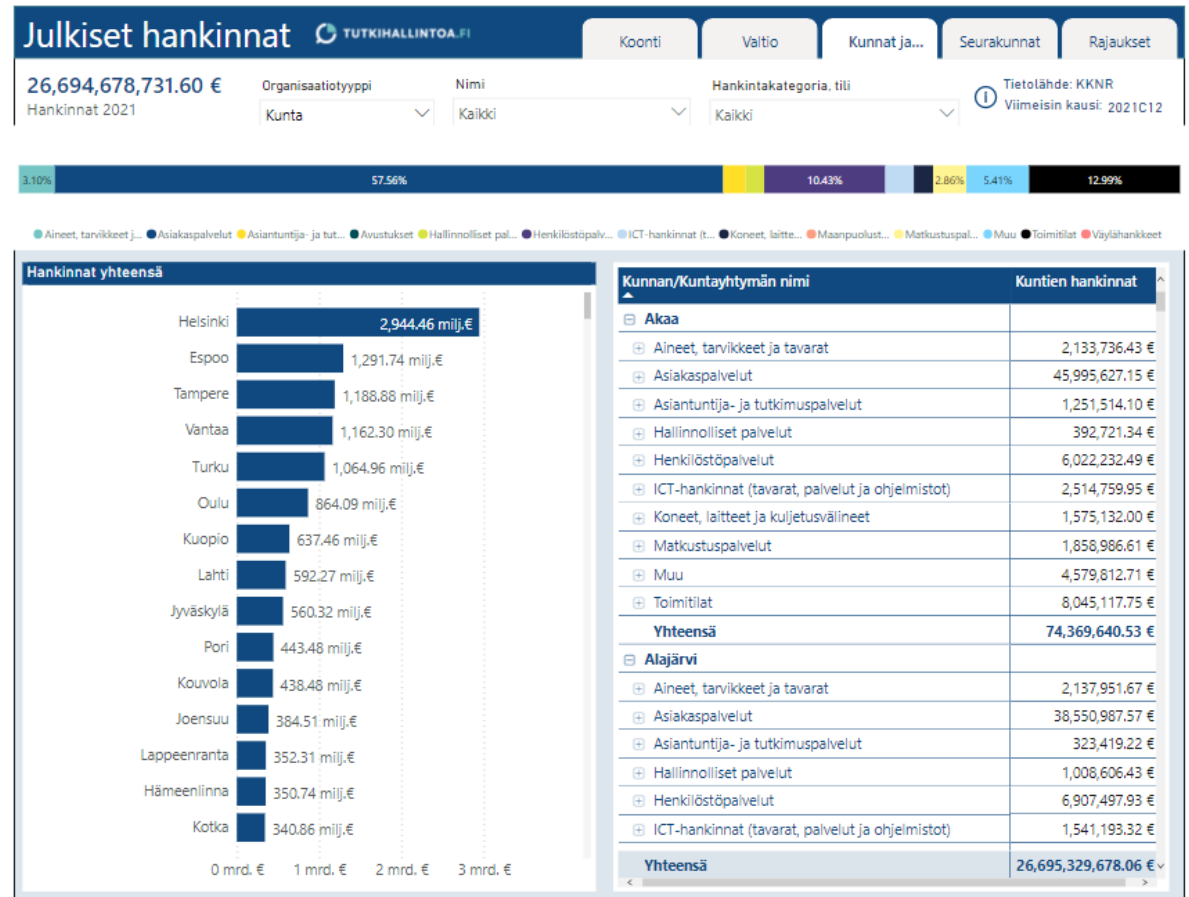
Julkiset hankinnat TUTKIHALLINTOA.FI

Koonti | Valtio | Kunnat ja... | Seurakunnat | Rajaukset

26,694,678,731.60 €
Hankinnat 2021

Organisaatiotyyppi
Kunta

Nimi
Kaikki

Hankintakategoria, tili
Kaikki

Tietolähde: KKNR
Viimeisin kausi: 2021C12

3.10% 57.56% 10.43% 2.86% 5.41% 12.99%

Aineet, tarvikkeet j... Asiakaspalvelut Asiantuntija- ja tut... Avustukset Hallinnolliset pal... Henkilöstöpalv... ICT-hankinnat (t... Koneet, laitte... Maanpuolust... Matkustuspal... Muu Toimitilat Väylähankkeet

Hankinnat yhteensä

Helsinki 2,944.46 milj.€
Espoo 1,291.74 milj.€
Tampere 1,188.88 milj.€
Vantaa 1,162.30 milj.€
Turku 1,064.96 milj.€
Oulu 864.09 milj.€
Kuopio 637.46 milj.€
Lahti 592.27 milj.€
Jyväskylä 560.32 milj.€
Pori 443.48 milj.€
Kouvola 438.48 milj.€
Joensuu 384.51 milj.€
Lappeenranta 352.31 milj.€
Hämeenlinna 350.74 milj.€
Kotka 340.86 milj.€

0 mrd. € 1 mrd. € 2 mrd. € 3 mrd. €

| Kunnan/Kuntayhtymän nimi | Kuntien hankinnat |
|---|---|
| Akaa | |
| Aineet, tarvikkeet ja tavarat | 2,133,736.43 € |
| Asiakaspalvelut | 45,995,627.15 € |
| Asiantuntija- ja tutkimuspalvelut | 1,251,514.10 € |
| Hallinnolliset palvelut | 392,721.34 € |
| Henkilöstöpalvelut | 6,022,232.49 € |
| ICT-hankinnat (tavarat, palvelut ja ohjelmistot) | 2,514,759.95 € |
| Koneet, laitteet ja kuljetusvälineet | 1,575,132.00 € |
| Matkustuspalvelut | 1,858,986.61 € |
| Muu | 4,579,812.71 € |
| Toimitilat | 8,045,117.75 € |
| Yhteensä | 74,369,640.53 € |
| Alajärvi | |
| Aineet, tarvikkeet ja tavarat | 2,137,951.67 € |
| Asiakaspalvelut | 38,550,987.57 € |
| Asiantuntija- ja tutkimuspalvelut | 323,419.22 € |
| Hallinnolliset palvelut | 1,008,606.43 € |
| Henkilöstöpalvelut | 6,907,497.93 € |
| ICT-hankinnat (tavarat, palvelut ja ohjelmistot) | 1,541,193.32 € |
| Yhteensä | 26,695,329,678.06 € |